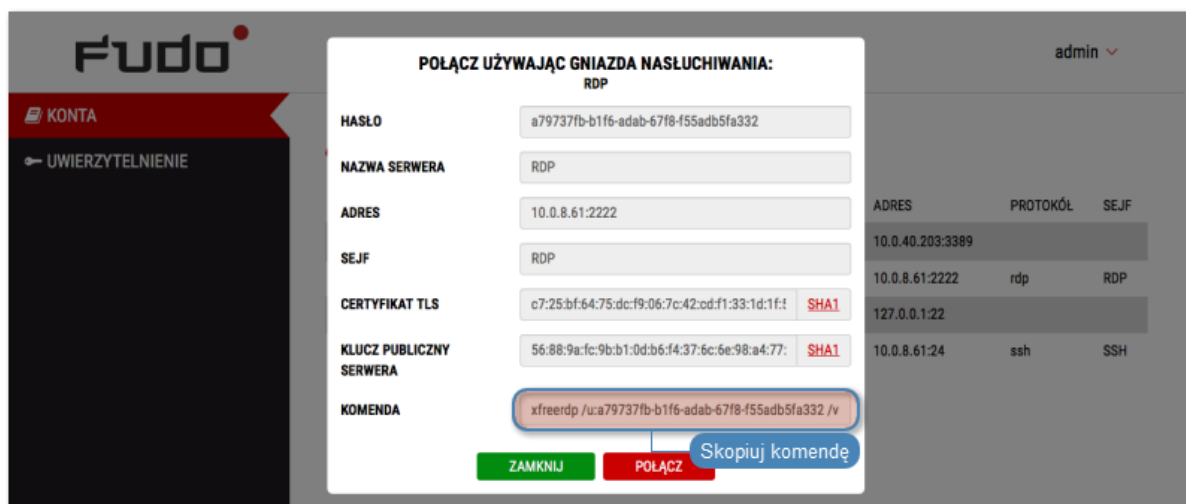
FUDO

admin

KONTA

UWIERZYTELNIENIE

POŁĄCZ UŻYWAJĄC GNIAZDA NASŁUCHIWANIA:
RDP

HASŁO a79737fb-b1f6-adab-67f8-f55adb5fa332

NAZWA SERWERA RDP

ADRES 10.0.8.61:2222

SEJF RDP

CERTYFIKAT TLS c7:25:bf:64:75:dc:f9:06:7c:42:cd:f1:33:1d:1f:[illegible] SHA1

KLUCZ PUBLICZNY SERWERA 56:88:9a:fc:9b:b1:0d:b6:f4:37:6c:6e:98:a4:77:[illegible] SHA1

KOMENDA xfreerdp /u:a79737fb-b1f6-adab-67f8-f55adb5fa332 /v

Skopiuj komendę

ZAMKNIJ POŁĄCZ

| ADRES | PROTOKÓŁ | SEJF |
|---|---|---|
| 10.0.40.203:3389 | | |
| 10.0.8.61:2222 | rdp | RDP |
| 127.0.0.1:22 | | |
| 10.0.8.61:24 | ssh | SSH |